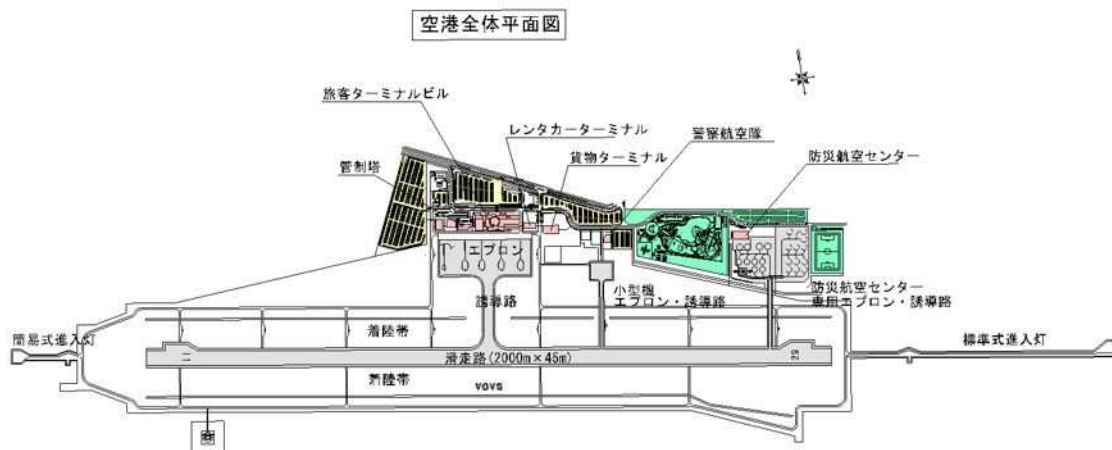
空港全体平面図

旅客ターミナルビル

レンタカーターミナル

貨物ターミナル

警察航空隊

防災航空センター

管制塔

エプロン

誘導路

小型機
エプロン・誘導路

防災航空センター
専用エプロン・誘導路

簡易式進入灯

着陸帯

滑走路(2000m×45m)

標準式進入灯

着陸帯

VOVS